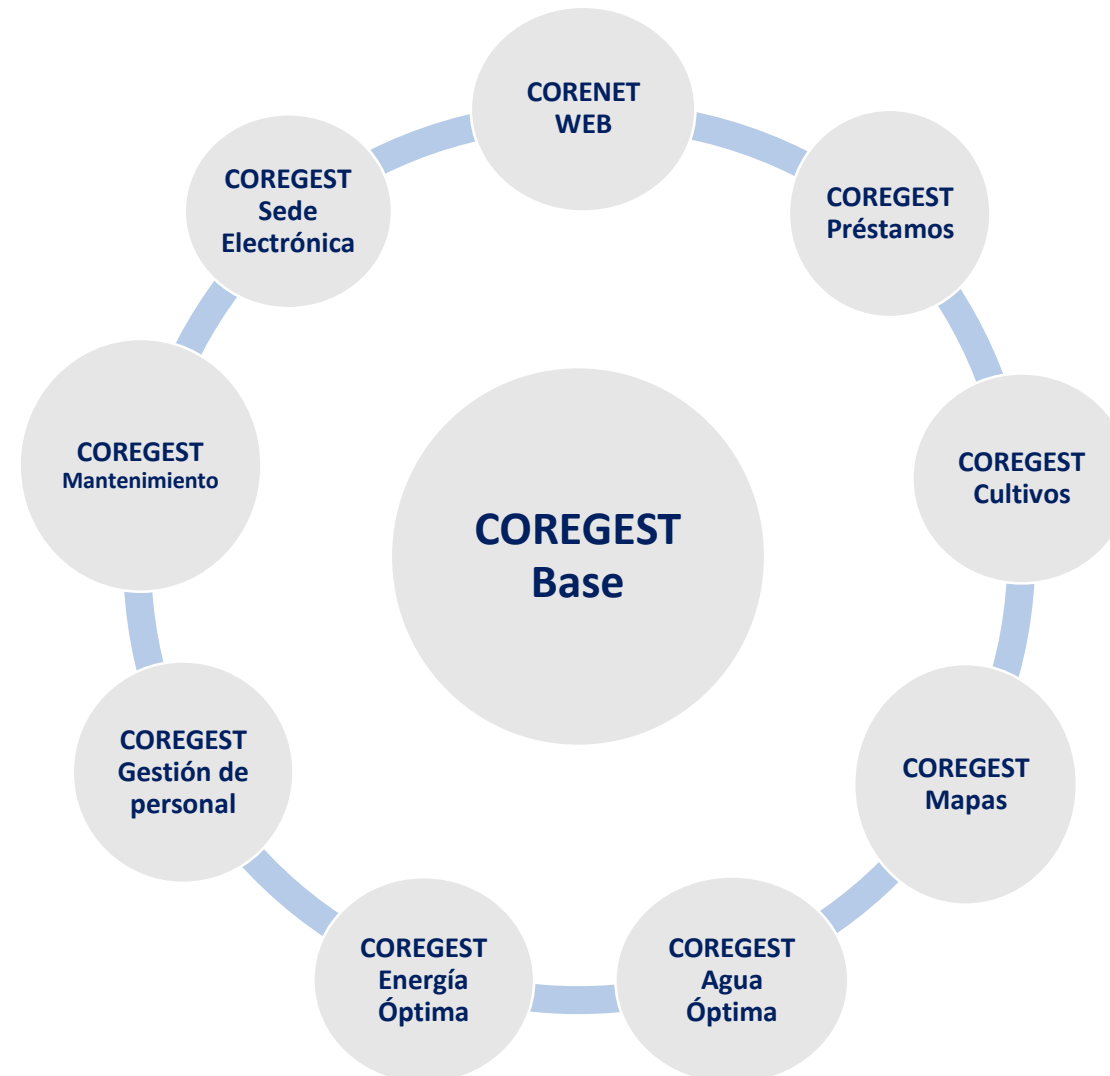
CORENET WEB

COREGEST Préstamos

COREGEST Cultivos

COREGEST Mapas

COREGEST Agua Óptima

COREGEST Energía Óptima

COREGEST Gestión de personal

COREGEST Mantenimiento

COREGEST Sede Electrónica

COREGEST Base